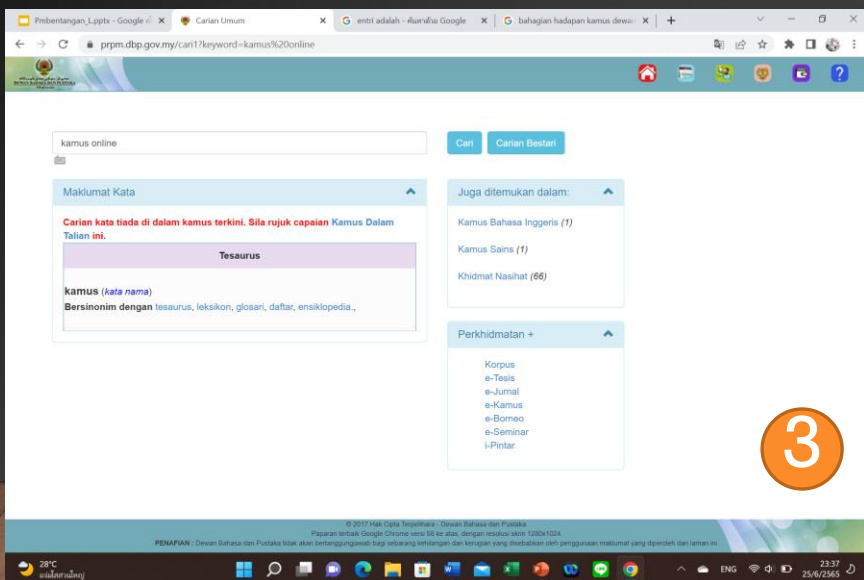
Pembentangan_L.pptx - Google × Carian Umum × entri adalah - ค้นหาด้วย Google × bahagian hadapan kamus dewa ×

prpm.dbp.gov.my/cari1?keyword=kamus%20online

DEWAN BAHASA DAN PUSTAKA

kamus online

Cari Carian Bestari

Maklumat Kata

Carian kata tiada di dalam kamus terkini. Sila rujuk capaian Kamus Dalam Talian ini.

Tesaurus

kamus (kata nama)
Bersinonim dengan tesaurus, leksikon, glosari, daftar, ensiklopedia.,

Juga ditemukan dalam:

Kamus Bahasa Inggeris (1)

Kamus Sains (1)

Khidmat Nasihat (66)

Perkhidmatan +

Korpus
e-Tesis
e-Jurnal
e-Kamus
e-Borneo
e-Seminar
i-Pintar

3

© 2017 Hak Cipta Terpelihara - Dewan Bahasa dan Pustaka
Paparan terbaik Google Chrome versi 58 ke atas, dengan resolusi skrin 1280x1024.
PENAFIAN : Dewan Bahasa dan Pustaka tidak akan bertanggungjawab bagi sebarang kehilangan dan kerugian yang disebabkan oleh penggunaan maklumat yang diperolehi dari laman ini.

28°C
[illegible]

ENG 23:37 25/6/2565